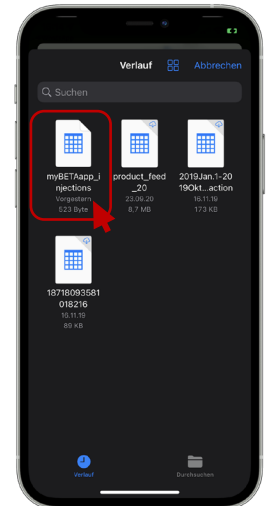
Verlauf

Abbrechen

Suchen

myBETAapp_injections
Vorgestern
523 Byte

product_feed_20
23.09.20
8,7 MB

2019Jan.1-2019Okt...action
16.11.19
173 KB

18718093581018216
16.11.19
89 KB

Verlauf

Durchsuchen